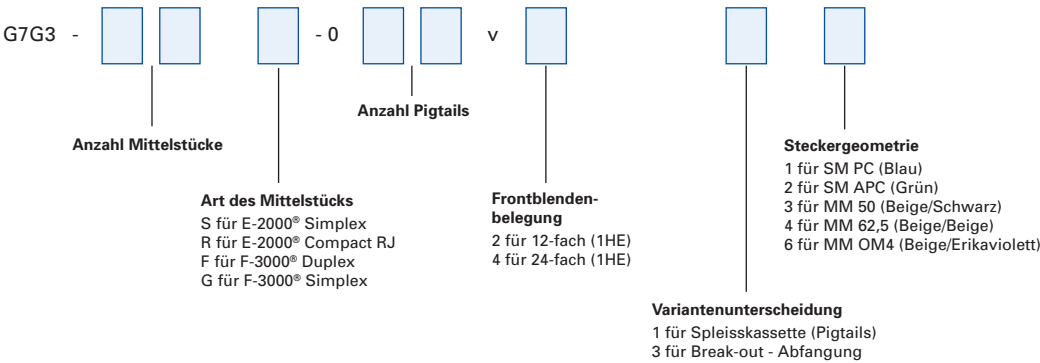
G7G3 - - 0 v

Anzahl Mittelstücke

Anzahl Pigtails

Art des Mittelstücks
S für E-2000® Simplex
R für E-2000® Compact RJ
F für F-3000® Duplex
G für F-3000® Simplex

Frontblendenbelegung
2 für 12-fach (1HE)
4 für 24-fach (1HE)

Steckergeometrie
1 für SM PC (Blau)
2 für SM APC (Grün)
3 für MM 50 (Beige/Schwarz)
4 für MM 62,5 (Beige/Beige)
6 für MM OM4 (Beige/Erikaviolett)

Variantenunterscheidung
1 für Spleisskassette (Pigtails)
3 für Break-out - Abfangung